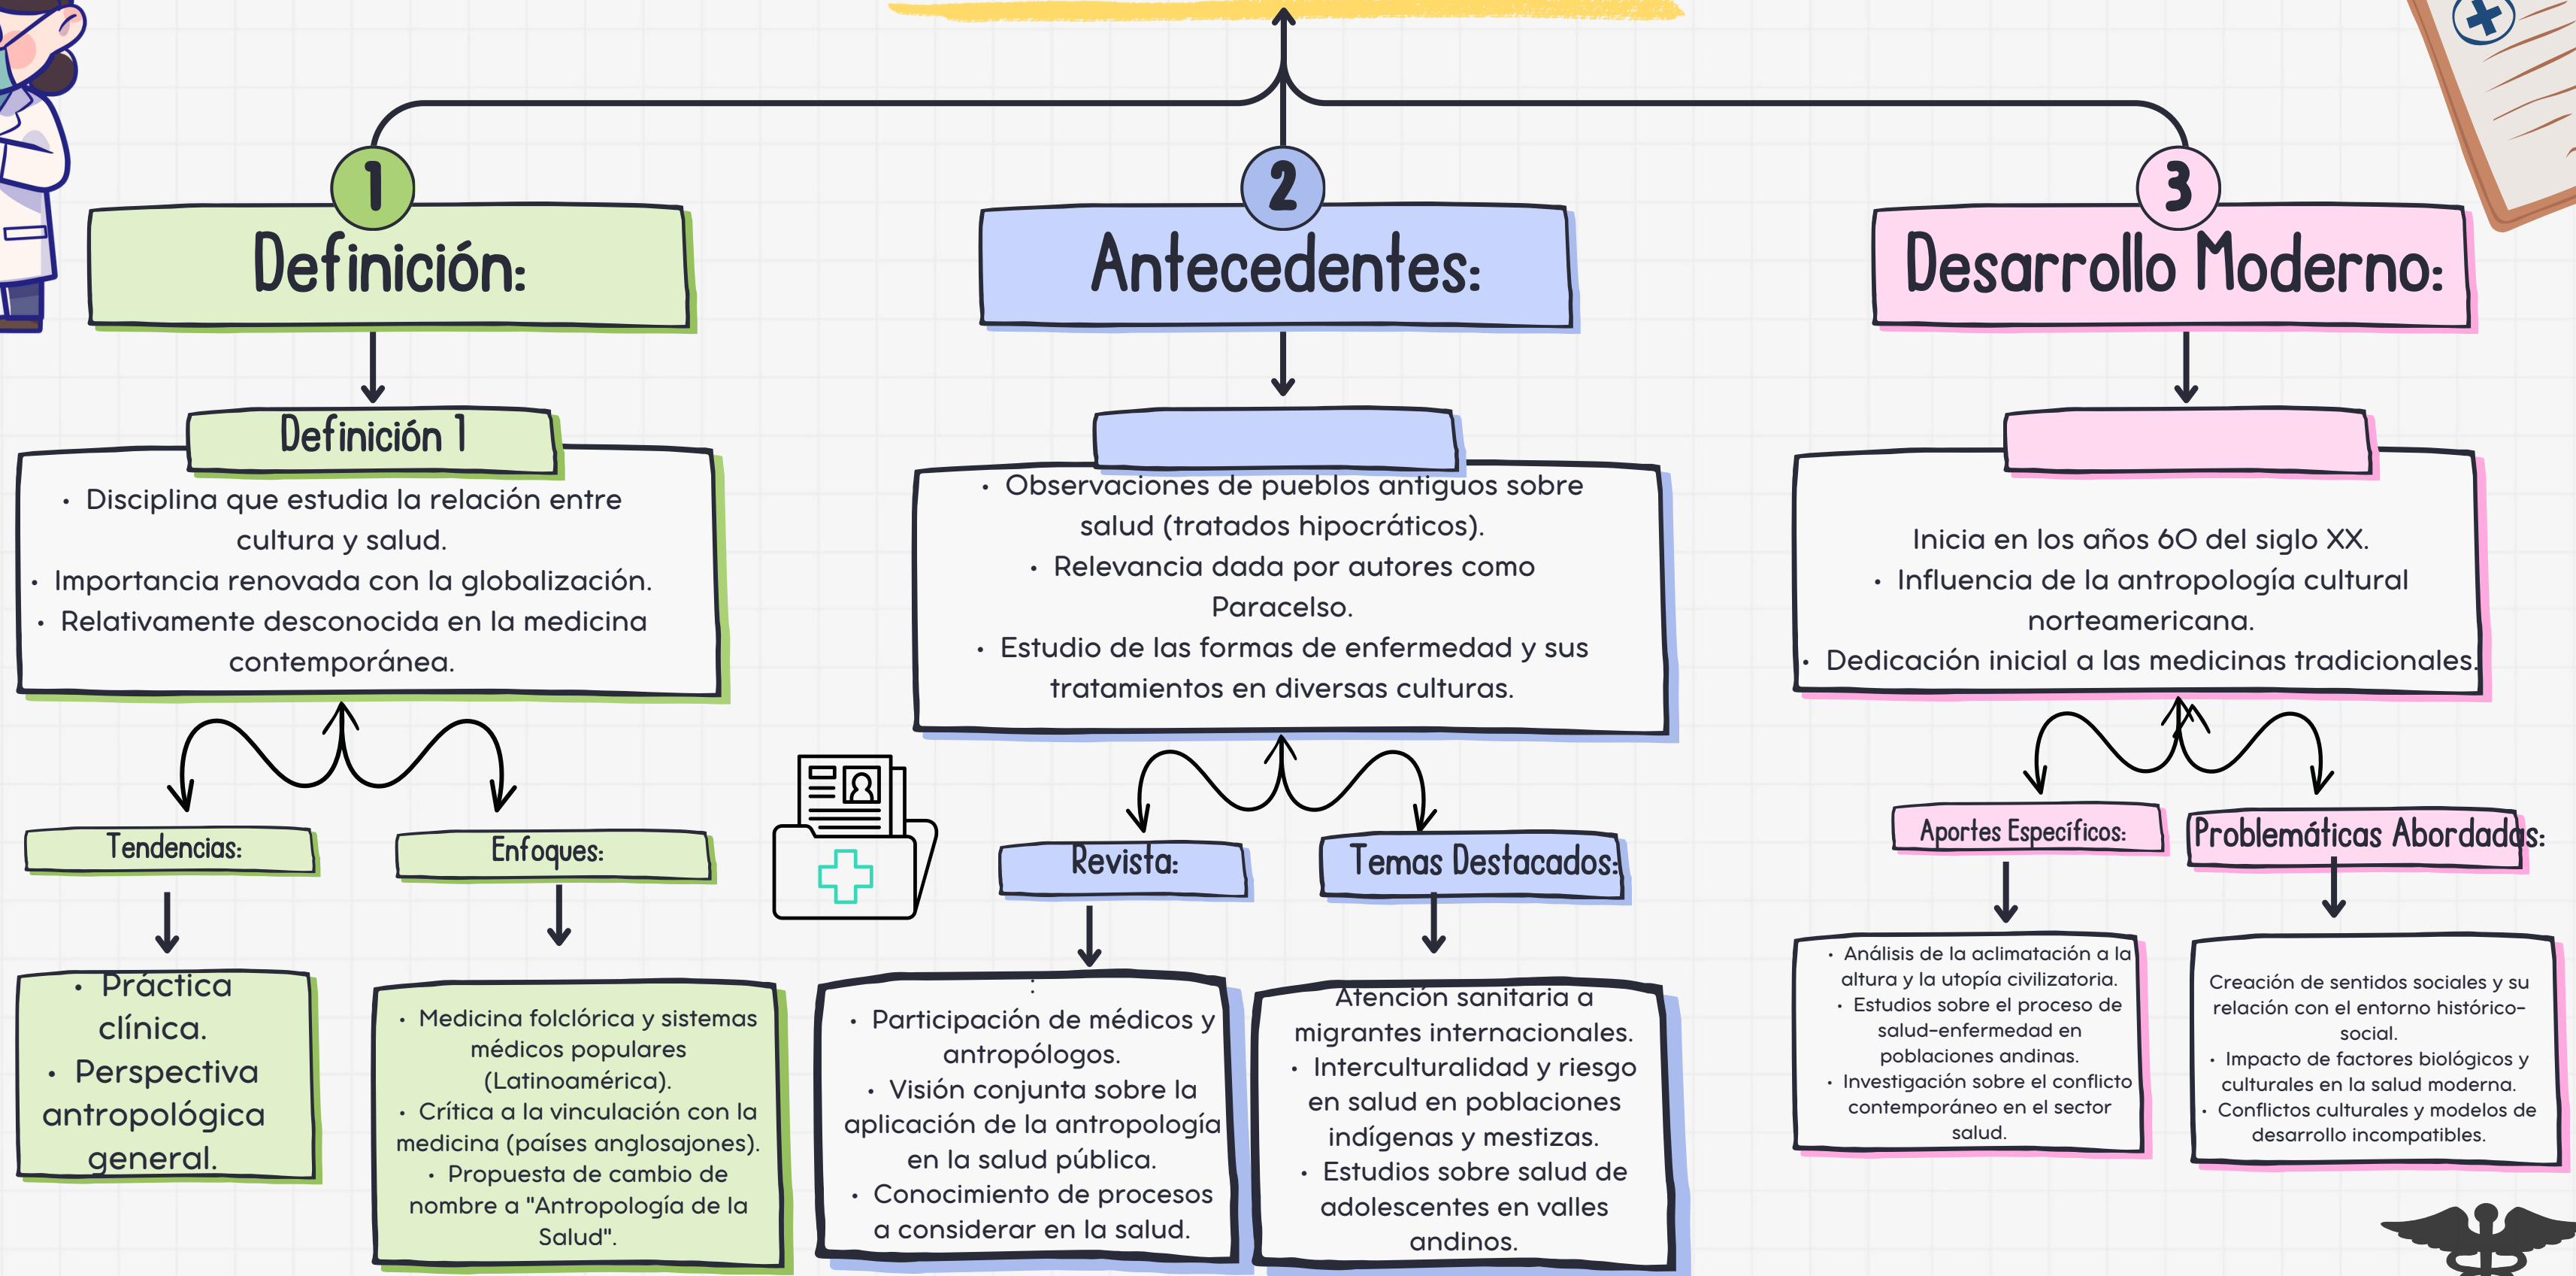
1
Definición:

Definición 1

• Disciplina que estudia la relación entre cultura y salud.
• Importancia renovada con la globalización.
• Relativamente desconocida en la medicina contemporánea.

Tendencias:

• Práctica clínica.
• Perspectiva antropológica general.

Enfoques:

• Medicina folclórica y sistemas médicos populares (Latinoamérica).
• Crítica a la vinculación con la medicina (países anglosajones).
• Propuesta de cambio de nombre a "Antropología de la Salud".

2
Antecedentes:

• Observaciones de pueblos antiguos sobre salud (tratados hipocráticos).
• Relevancia dada por autores como Paracelso.
• Estudio de las formas de enfermedad y sus tratamientos en diversas culturas.

Revista:

:
• Participación de médicos y antropólogos.
• Visión conjunta sobre la aplicación de la antropología en la salud pública.
• Conocimiento de procesos a considerar en la salud.

Temas Destacados:

Atención sanitaria a migrantes internacionales.
• Interculturalidad y riesgo en salud en poblaciones indígenas y mestizas.
• Estudios sobre salud de adolescentes en valles andinos.

3
Desarrollo Moderno:

Inicia en los años 60 del siglo XX.
• Influencia de la antropología cultural norteamericana.
• Dedicación inicial a las medicinas tradicionales.

Aportes Específicos:

• Análisis de la aclimatación a la altura y la utopía civilizatoria.
• Estudios sobre el proceso de salud-enfermedad en poblaciones andinas.
• Investigación sobre el conflicto contemporáneo en el sector salud.

Problemáticas Abordadas:

Creación de sentidos sociales y su relación con el entorno histórico-social.
• Impacto de factores biológicos y culturales en la salud moderna.
• Conflictos culturales y modelos de desarrollo incompatibles.